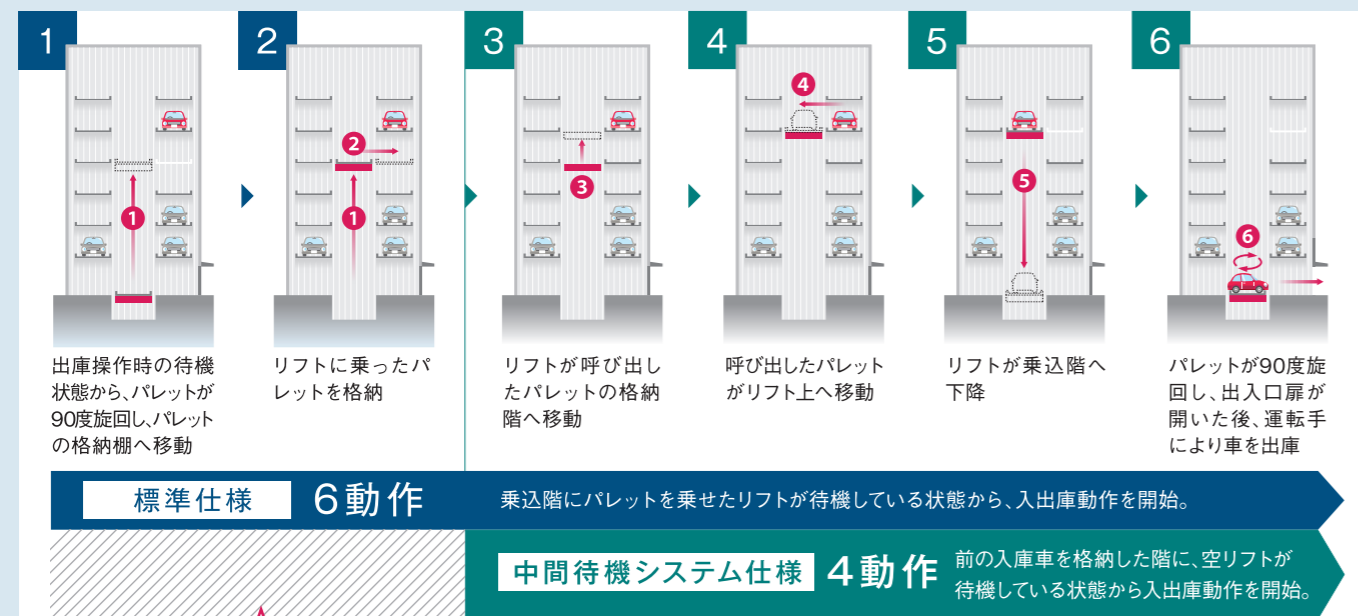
1

出庫操作時の待機状態から、パレットが90度旋回し、パレットの格納棚へ移動

2

リフトに乗ったパレットを格納

3

リフトが呼び出したパレットの格納階へ移動

4

呼び出したパレットがリフト上へ移動

5

リフトが乗込階へ下降

6

パレットが90度旋回し、出入口扉が開いた後、運転手により車を出庫

標準仕様 6動作 乗込階にパレットを乗せたリフトが待機している状態から、入出庫動作を開始。

中間待機システム仕様 4動作 前の入庫車を格納した階に、空リフトが待機している状態から入出庫動作を開始。